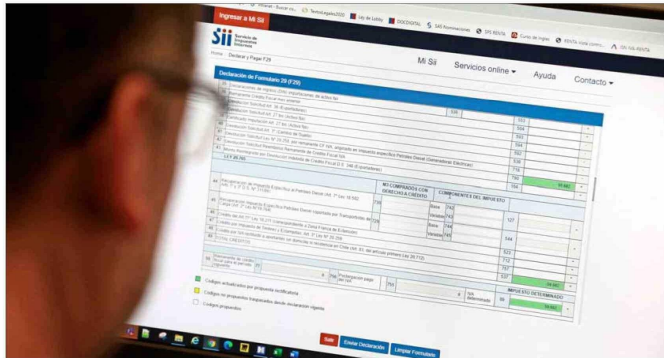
Ingresar a Mi SII

SII Servicio de Impuestos Internos

Home Declarar y Pagar F29

Mi SII   Servicios online   Ayuda   Contacto

Declaración de Formulario 29 (F29)

IMPUESTO DETERMINADO

Códigos actualizados por propuesta modificatoria

Códigos de propuesta traspasados desde declaración vigente

Códigos propuestos

Salir   Enviar Declaración   Limpiar Formulario